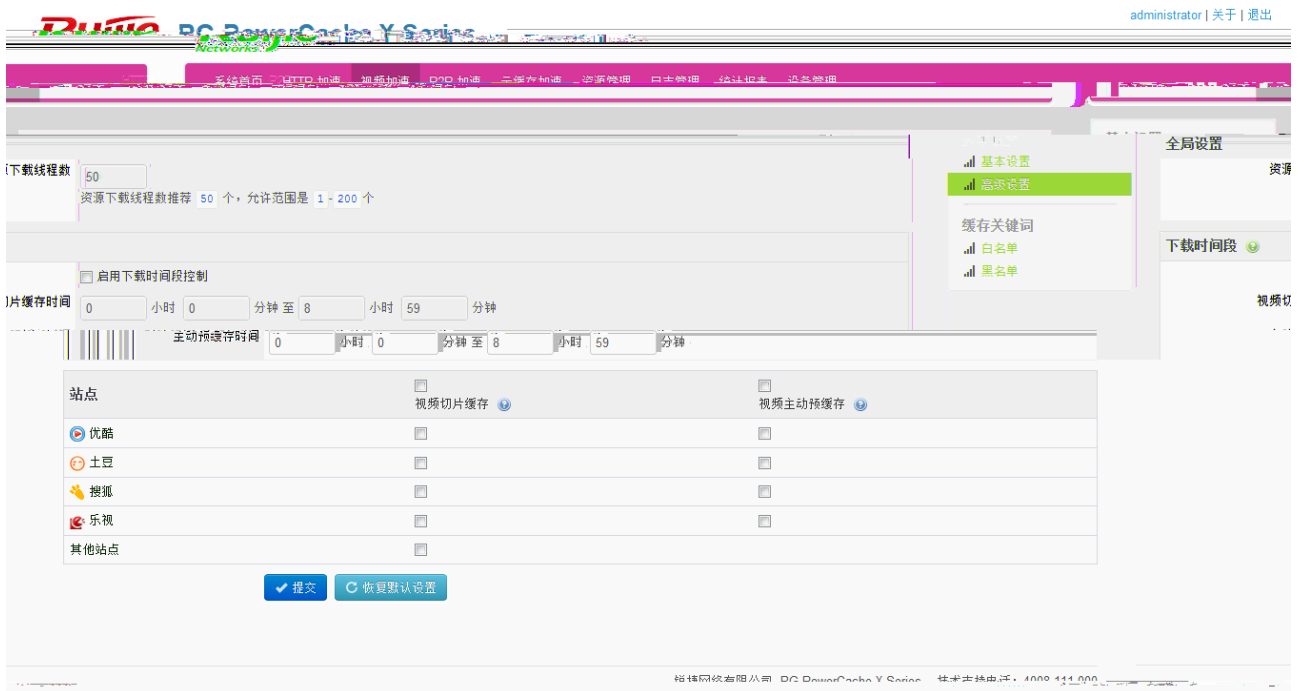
administrator | 关于 | 退出

RG PowerCache X Series

系统首页 HTTP 加速 视频加速 P2P 加速 云缓存加速 资源管理 日志管理 统计报表 设备管理

下载线程数
50
资源下载线程数推荐 50 个，允许范围是 1 - 200 个

启用下载时间段控制
片缓存时间 0 小时 0 分钟 至 8 小时 59 分钟
主动预缓存时间 0 小时 0 分钟 至 8 小时 59 分钟

基本设置
高级设置
缓存关键词
白名单
黑名单

全局设置
资源
下载时间段
视频切

| 站点 | 视频切片缓存 | 视频主动预缓存 |
|---|---|---|
| 优酷 | | |
| 土豆 | | |
| 搜狐 | | |
| 乐视 | | |
| 其他站点 | | |

提交 恢复默认设置

锐捷网络有限公司 RG PowerCache X Series 技术支持电话：4008-111-000